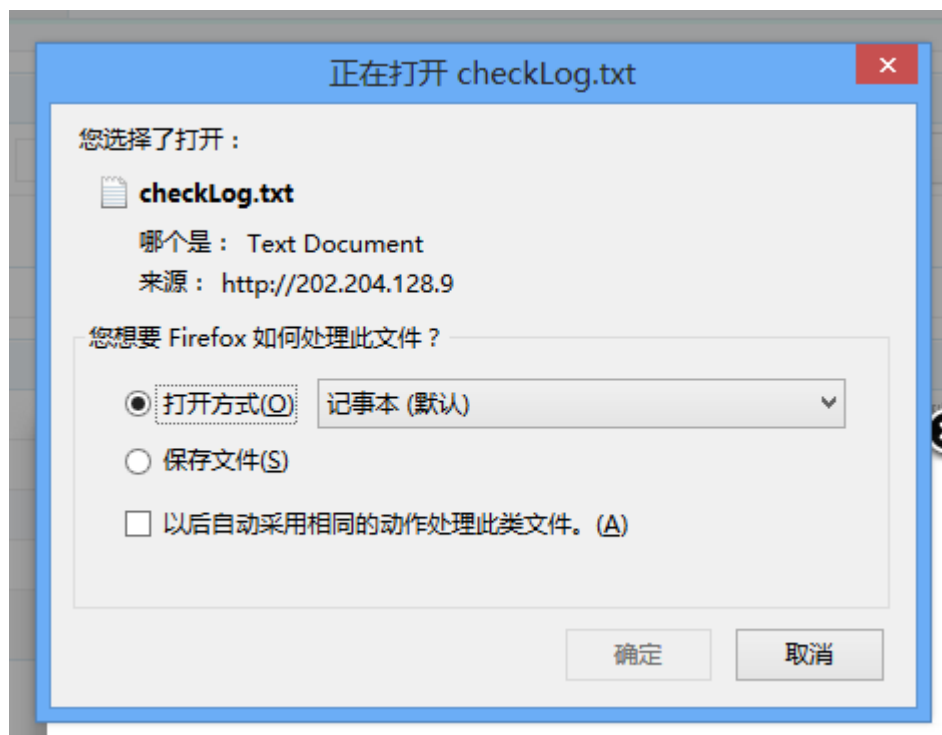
正在打开 checkLog.txt

您选择了打开：

checkLog.txt

哪个是： Text Document

来源： http://202.204.128.9

您想要 Firefox 如何处理此文件？

打开方式(O) 记事本 (默认)

保存文件(S)

以后自动采用相同的动作处理此类文件。(A)

确定 取消